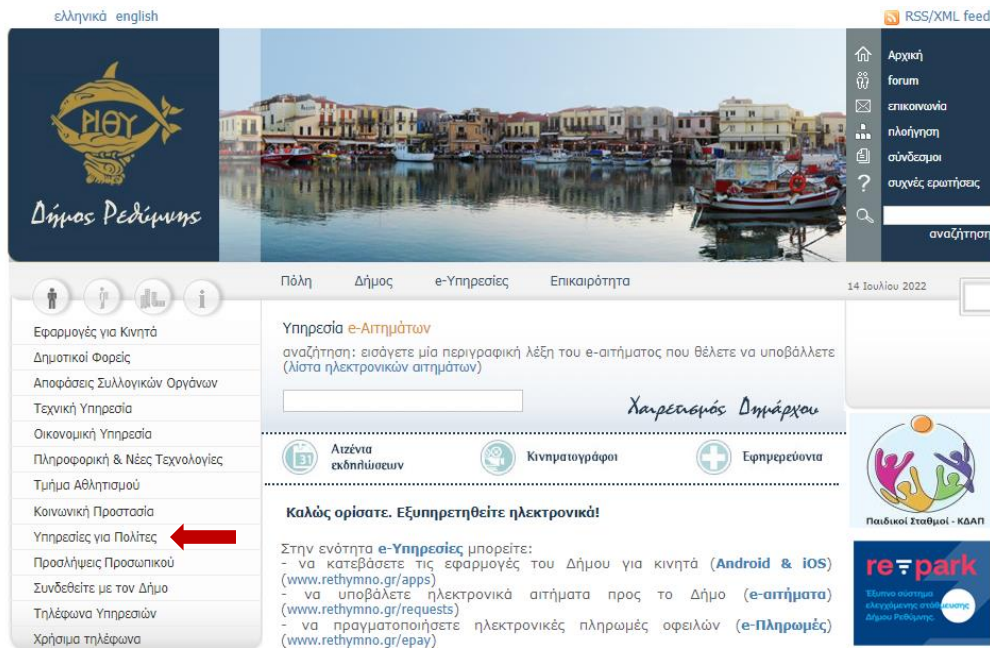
ελληνικά english

RSS/XML feed

ΡΙΘΥ

Δήμος Ρεθύμνης

Αρχική
forum
επικοινωνία
πλοήγηση
σύνδεσμοι
συχνές ερωτήσεις
αναζήτηση

Πόλη Δήμος e-Υπηρεσίες Επικαιρότητα

14 Ιουλίου 2022

Εφαρμογές για Κινητά
Δημοτικοί Φορείς
Αποφάσεις Συλλογικών Οργάνων
Τεχνική Υπηρεσία
Οικονομική Υπηρεσία
Πληροφορική & Νέες Τεχνολογίες
Τμήμα Αθλητισμού
Κοινωνική Προστασία
Υπηρεσίες για Πολίτες
Προσλήψεις Προσωπικού
Συνδεθείτε με τον Δήμο
Τηλέφωνα Υπηρεσιών
Χρήσιμα τηλέφωνα

Υπηρεσία e-Αιτημάτων

αναζήτηση: εισάγετε μία περιγραφική λέξη του e-αιτήματος που θέλετε να υποβάλλετε (λίστα ηλεκτρονικών αιτημάτων)

Χαιρετισμός Δημάρχου

Ατζέντα εκδηλώσεων
Κινηματογράφοι
Εφημερεύοντα

Καλώς ορίσατε. Εξυπηρετηθείτε ηλεκτρονικά!

Στην ενότητα e-Υπηρεσίες μπορείτε:
- να κατεβάσετε τις εφαρμογές του Δήμου για κινητά (Android & iOS) (www.rethymno.gr/apps)
- να υποβάλετε ηλεκτρονικά αιτήματα προς το Δήμο (e-αιτήματα) (www.rethymno.gr/requests)
- να πραγματοποιήσετε ηλεκτρονικές πληρωμές οφειλών (e-Πληρωμές) (www.rethymno.gr/epay)

Παιδικοί Σταθμοί - ΚΔΑΠ

re park
Έξυπνο σύστημα ελεγχόμενης στάθμευσης Δήμου Ρεθύμνης.